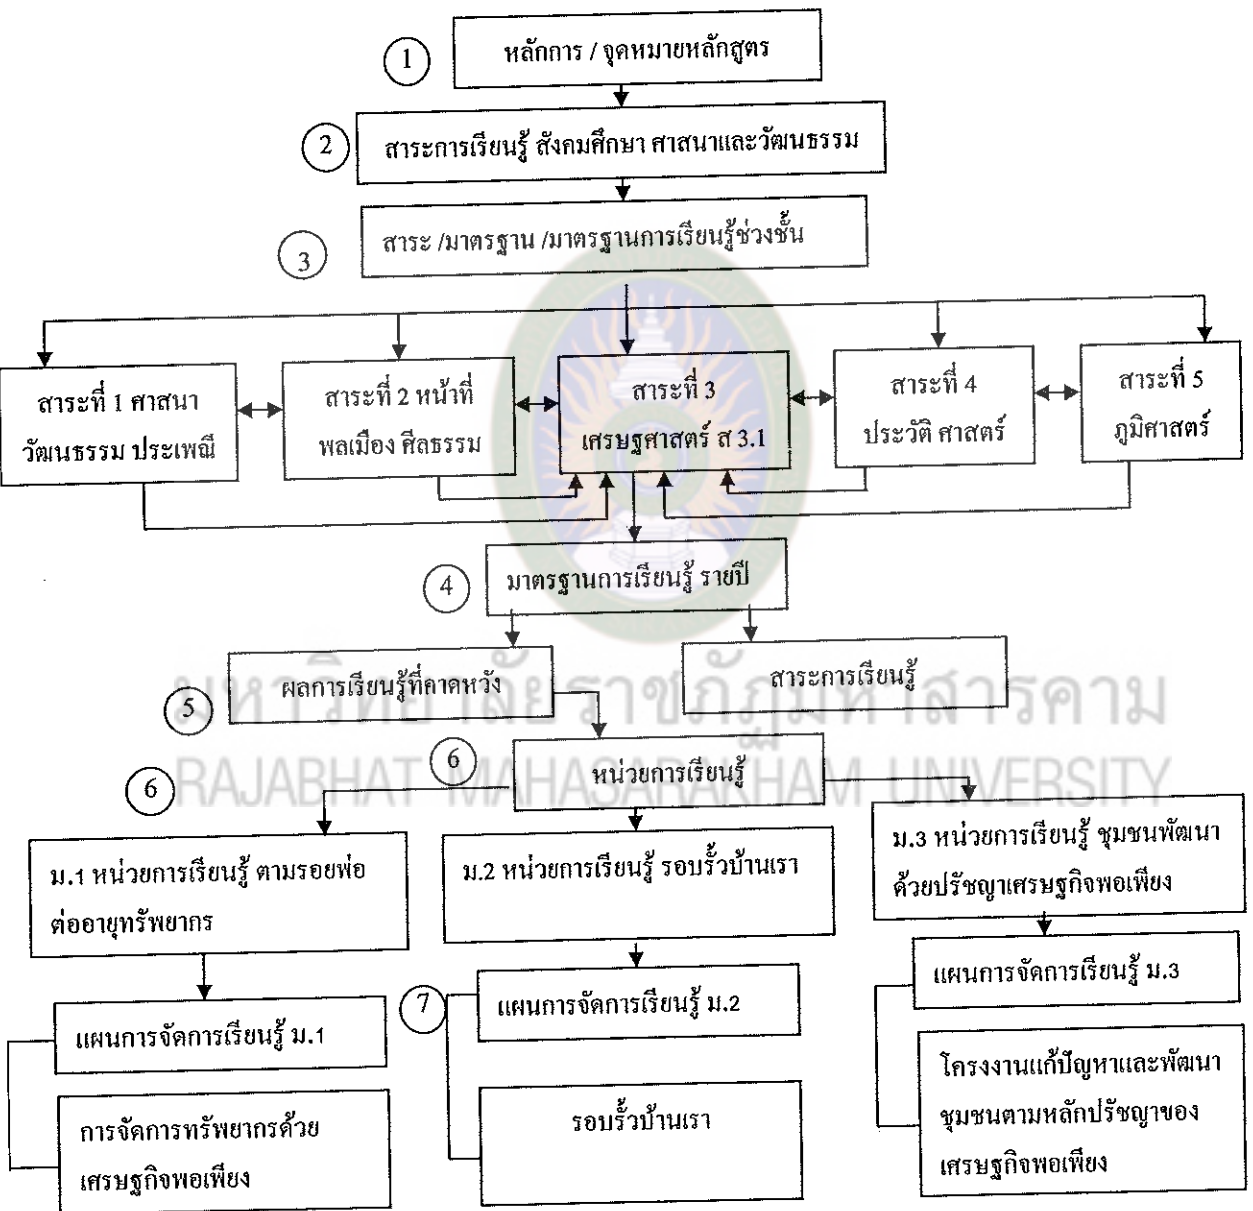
1
หลักการ / จุดหมายหลักสูตร

2
สาระการเรียนรู้ สังคมศึกษา ศาสนาและวัฒนธรรม

3
สาระ /มาตรฐาน /มาตรฐานการเรียนรู้ช่วงชั้น

สาระที่ 1 ศาสนา วัฒนธรรม ประเพณี

สาระที่ 2 หน้าที่ พลเมือง ศีลธรรม

สาระที่ 3 เศรษฐศาสตร์ ส 3.1

สาระที่ 4 ประวัติ ศาสตร์

สาระที่ 5 ภูมิศาสตร์

4
มาตรฐานการเรียนรู้ รายปี

5
ผลการเรียนรู้ที่คาดหวัง

สาระการเรียนรู้

มหาวิทยาลัยราชภัฏมหาสารคาม
RAJABHAT MAHASARAKHAM UNIVERSITY

6
หน่วยการเรียนรู้

6
ม.1 หน่วยการเรียนรู้ ตามรอยพ่อ ต่ออายุทรัพยากร

ม.2 หน่วยการเรียนรู้ รอบรั้วบ้านเรา

ม.3 หน่วยการเรียนรู้ ชุมชนพัฒนา ด้วยปรัชญาเศรษฐกิจพอเพียง

แผนการจัดการเรียนรู้ ม.1

การจัดการทรัพยากรด้วย เศรษฐกิจพอเพียง

7
แผนการจัดการเรียนรู้ ม.2

รอบรั้วบ้านเรา

แผนการจัดการเรียนรู้ ม.3

โครงงานแก้ปัญหาและพัฒนา ชุมชนตามหลักปรัชญาของ เศรษฐกิจพอเพียง